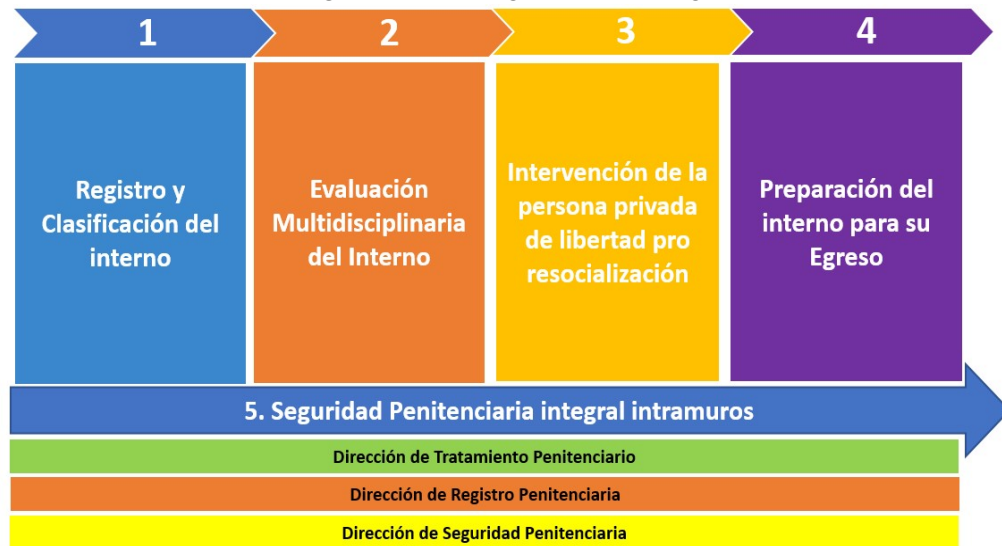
1

2

3

4

Registro y Clasificación del interno

Evaluación Multidisciplinaria del Interno

Intervención de la persona privada de libertad pro resocialización

Preparación del interno para su Egreso

5. Seguridad Penitenciaria integral intramuros

Dirección de Tratamiento Penitenciario

Dirección de Registro Penitenciaria

Dirección de Seguridad Penitenciaria